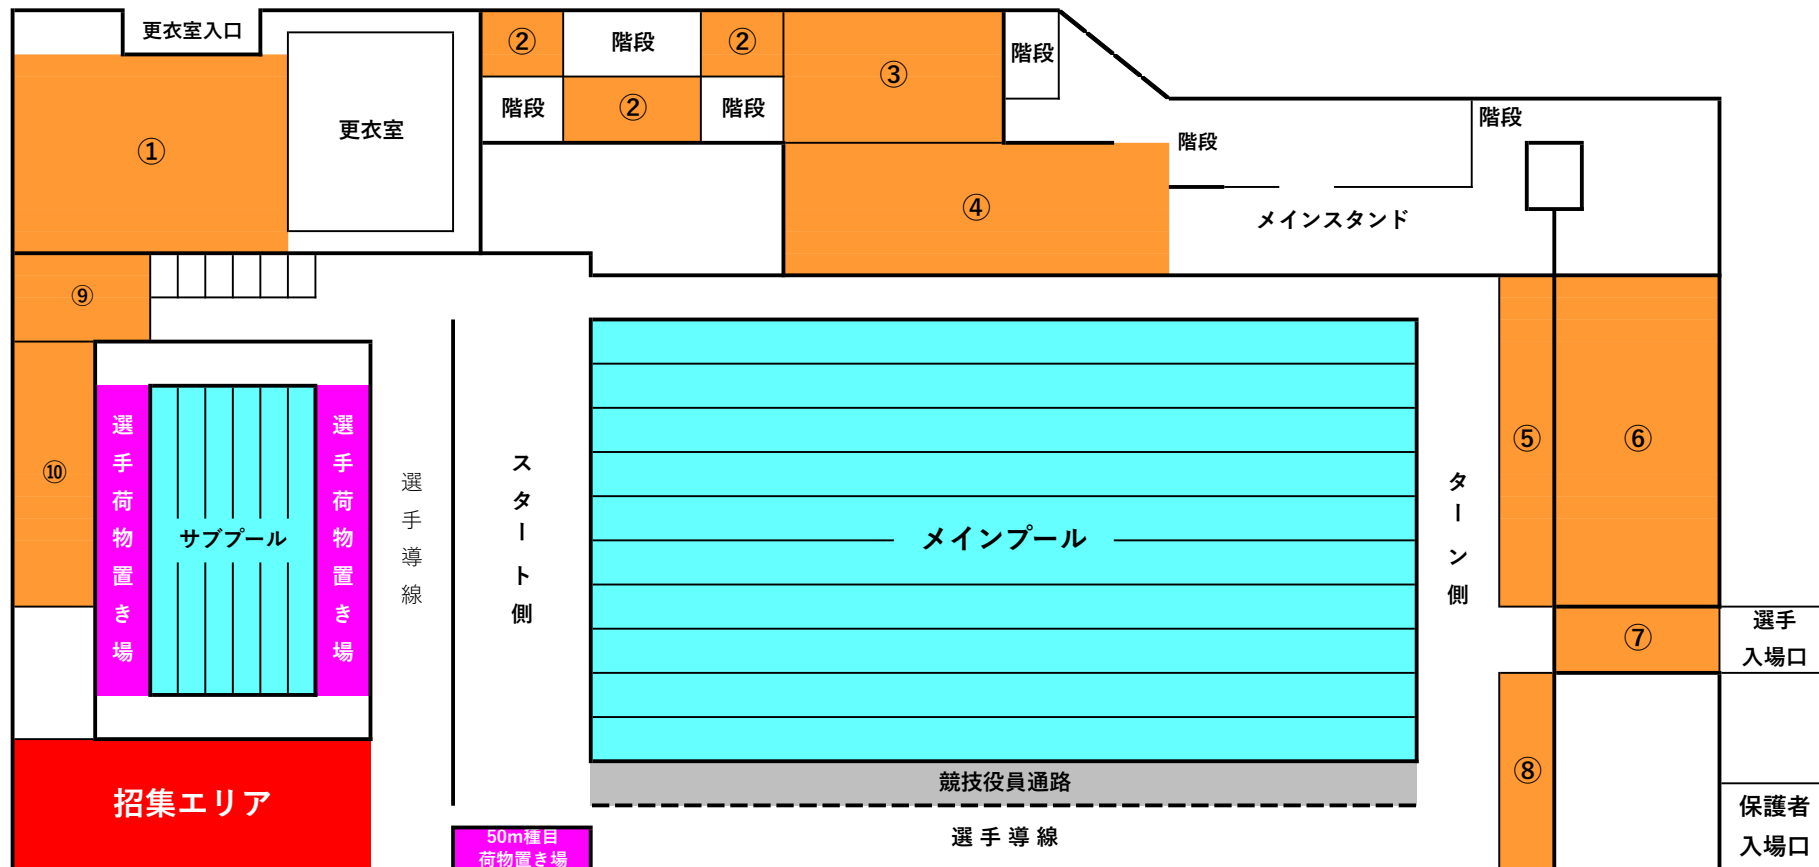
更衣室入口

①

更衣室

②

階段

②

階段

②

階段

③

階段

④

階段

階段

メインスタンド

⑨

⑩

選手荷物置き場

サブプール

選手荷物置き場

選手導線

スタート側

メインプール

ターン側

⑤

⑥

⑦

選手入場口

⑧

招集エリア

競技役員通路

選手導線

50m種目荷物置き場

保護者入場口